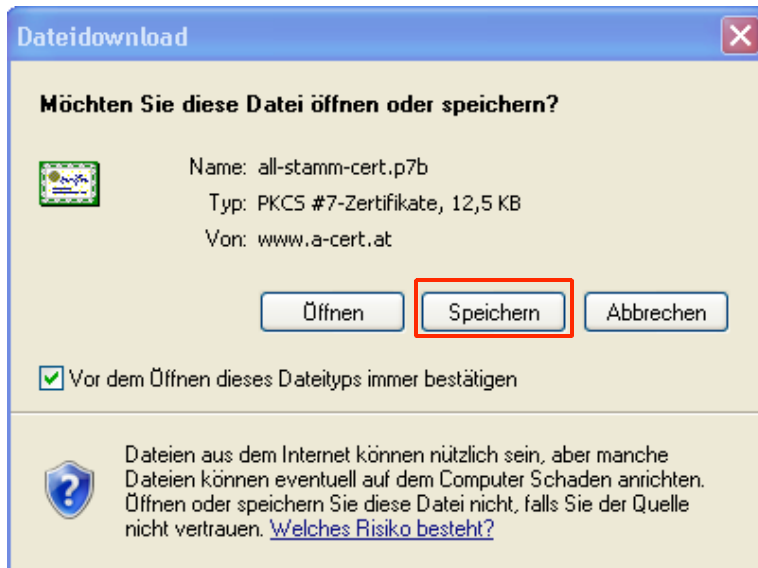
Dateidownload

Möchten Sie diese Datei öffnen oder speichern?

Name: all-stamm-cert.p7b
Typ: PKCS #7-Zertifikate, 12,5 KB
Von: www.a-cert.at

Öffnen Speichern Abbrechen

Vor dem Öffnen dieses Dateityps immer bestätigen

Dateien aus dem Internet können nützlich sein, aber manche Dateien können eventuell auf dem Computer Schaden anrichten. Öffnen oder speichern Sie diese Datei nicht, falls Sie der Quelle nicht vertrauen. Welches Risiko besteht?